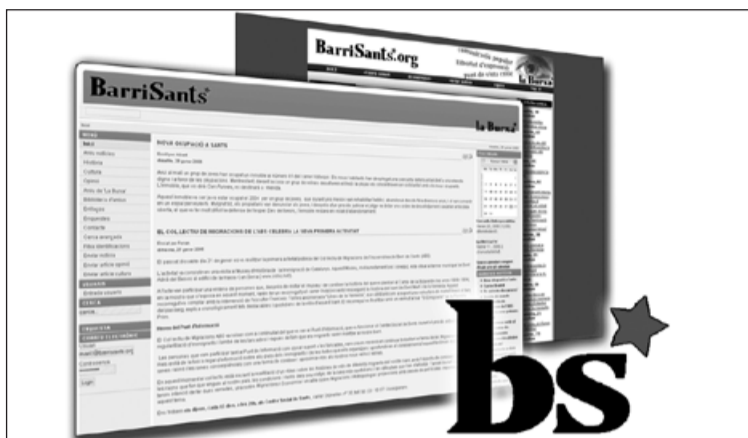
BarriSants.org

la Burxa

BarriSants

la Burxa

NOVA OCUPACIÓ A SANTS

EL COL·LECTIU DE MIGRACIONS DE L'UBR CELEBRA LA SEVA PRIMERA ACTIVITAT

Inici
Arxiu notícies
Història
Cultura
Agenda
Arxiu de La Burxa
Entitats
Enquestes
Contacte
Cerca avançada
Enviar notícia

bs